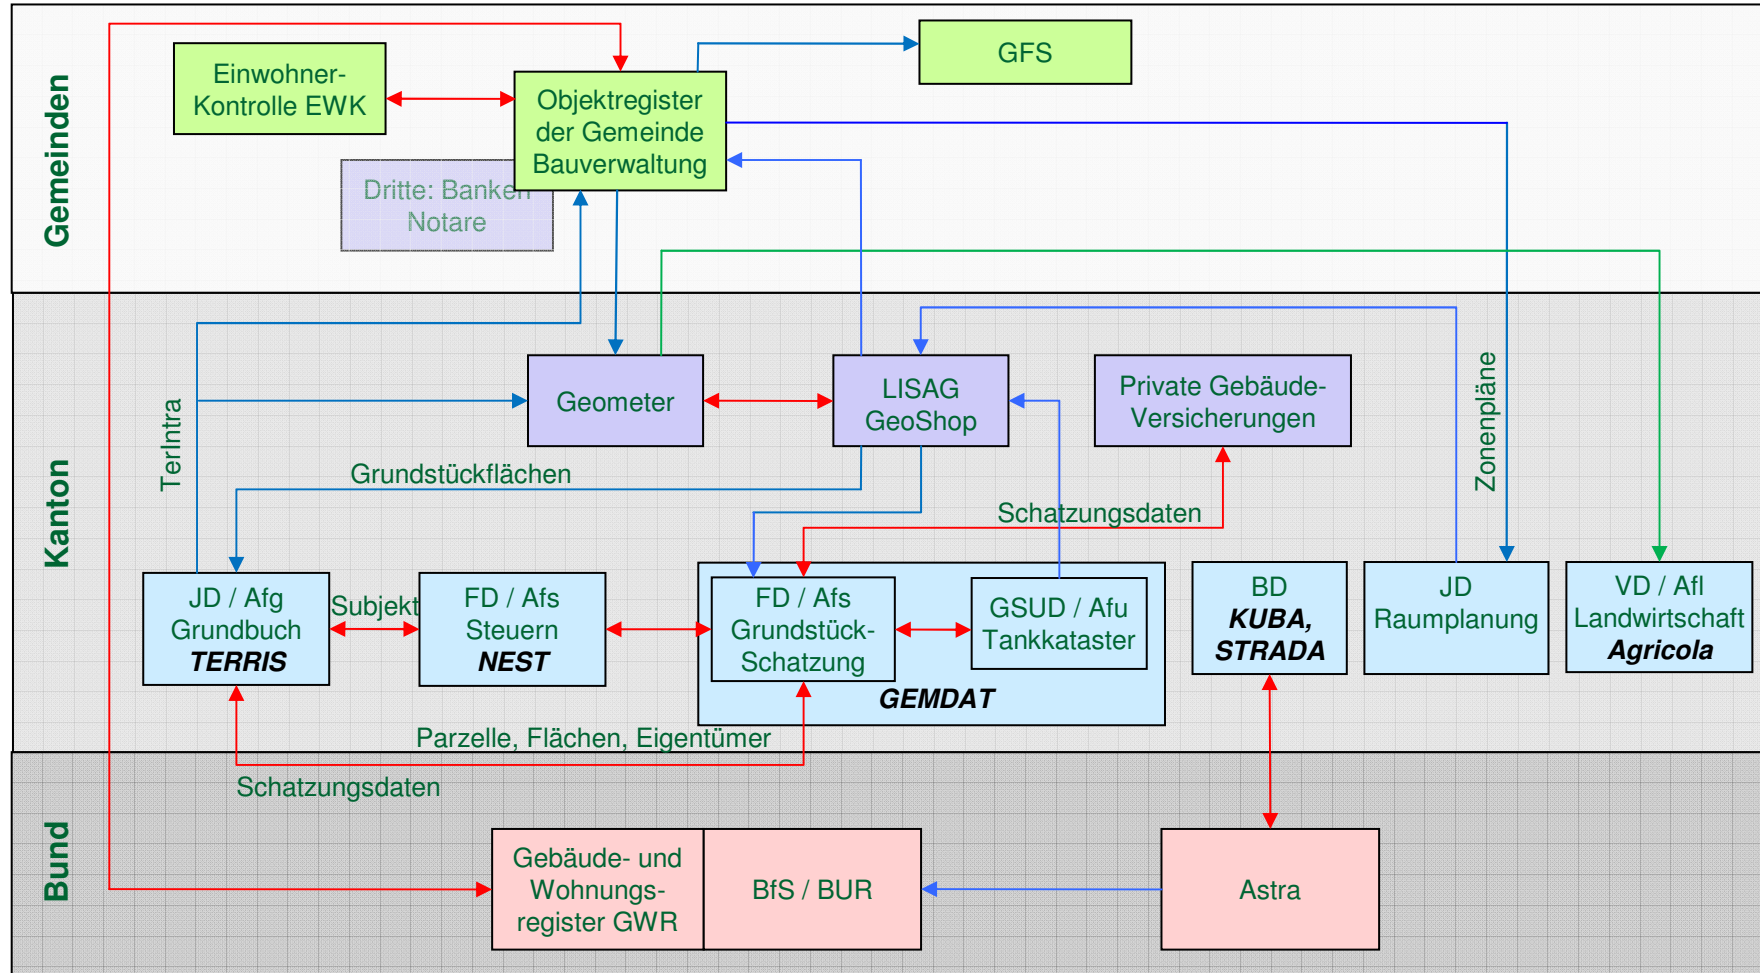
Gemeinden

Einwohner-Kontrolle EWK

Objektregister der Gemeinde Bauverwaltung

GFS

Dritte: Banken Notare

Kanton

TerIntra

Geometer

LISAG GeoShop

Private Gebäude-Versicherungen

Zonenpläne

Grundstückflächen

Schatzungsdaten

JD / Afg Grundbuch TERRIS

Subjekt

FD / Afs Steuern NEST

FD / Afs Grundstück-Schatzung

GSUD / Afu Tankkataster

GEMDAT

BD KUBA, STRADA

JD Raumplanung

VD / Afl Landwirtschaft Agricola

Parzelle, Flächen, Eigentümer

Schatzungsdaten

Bund

Gebäude- und Wohnungs-register GWR

BfS / BUR

Astra